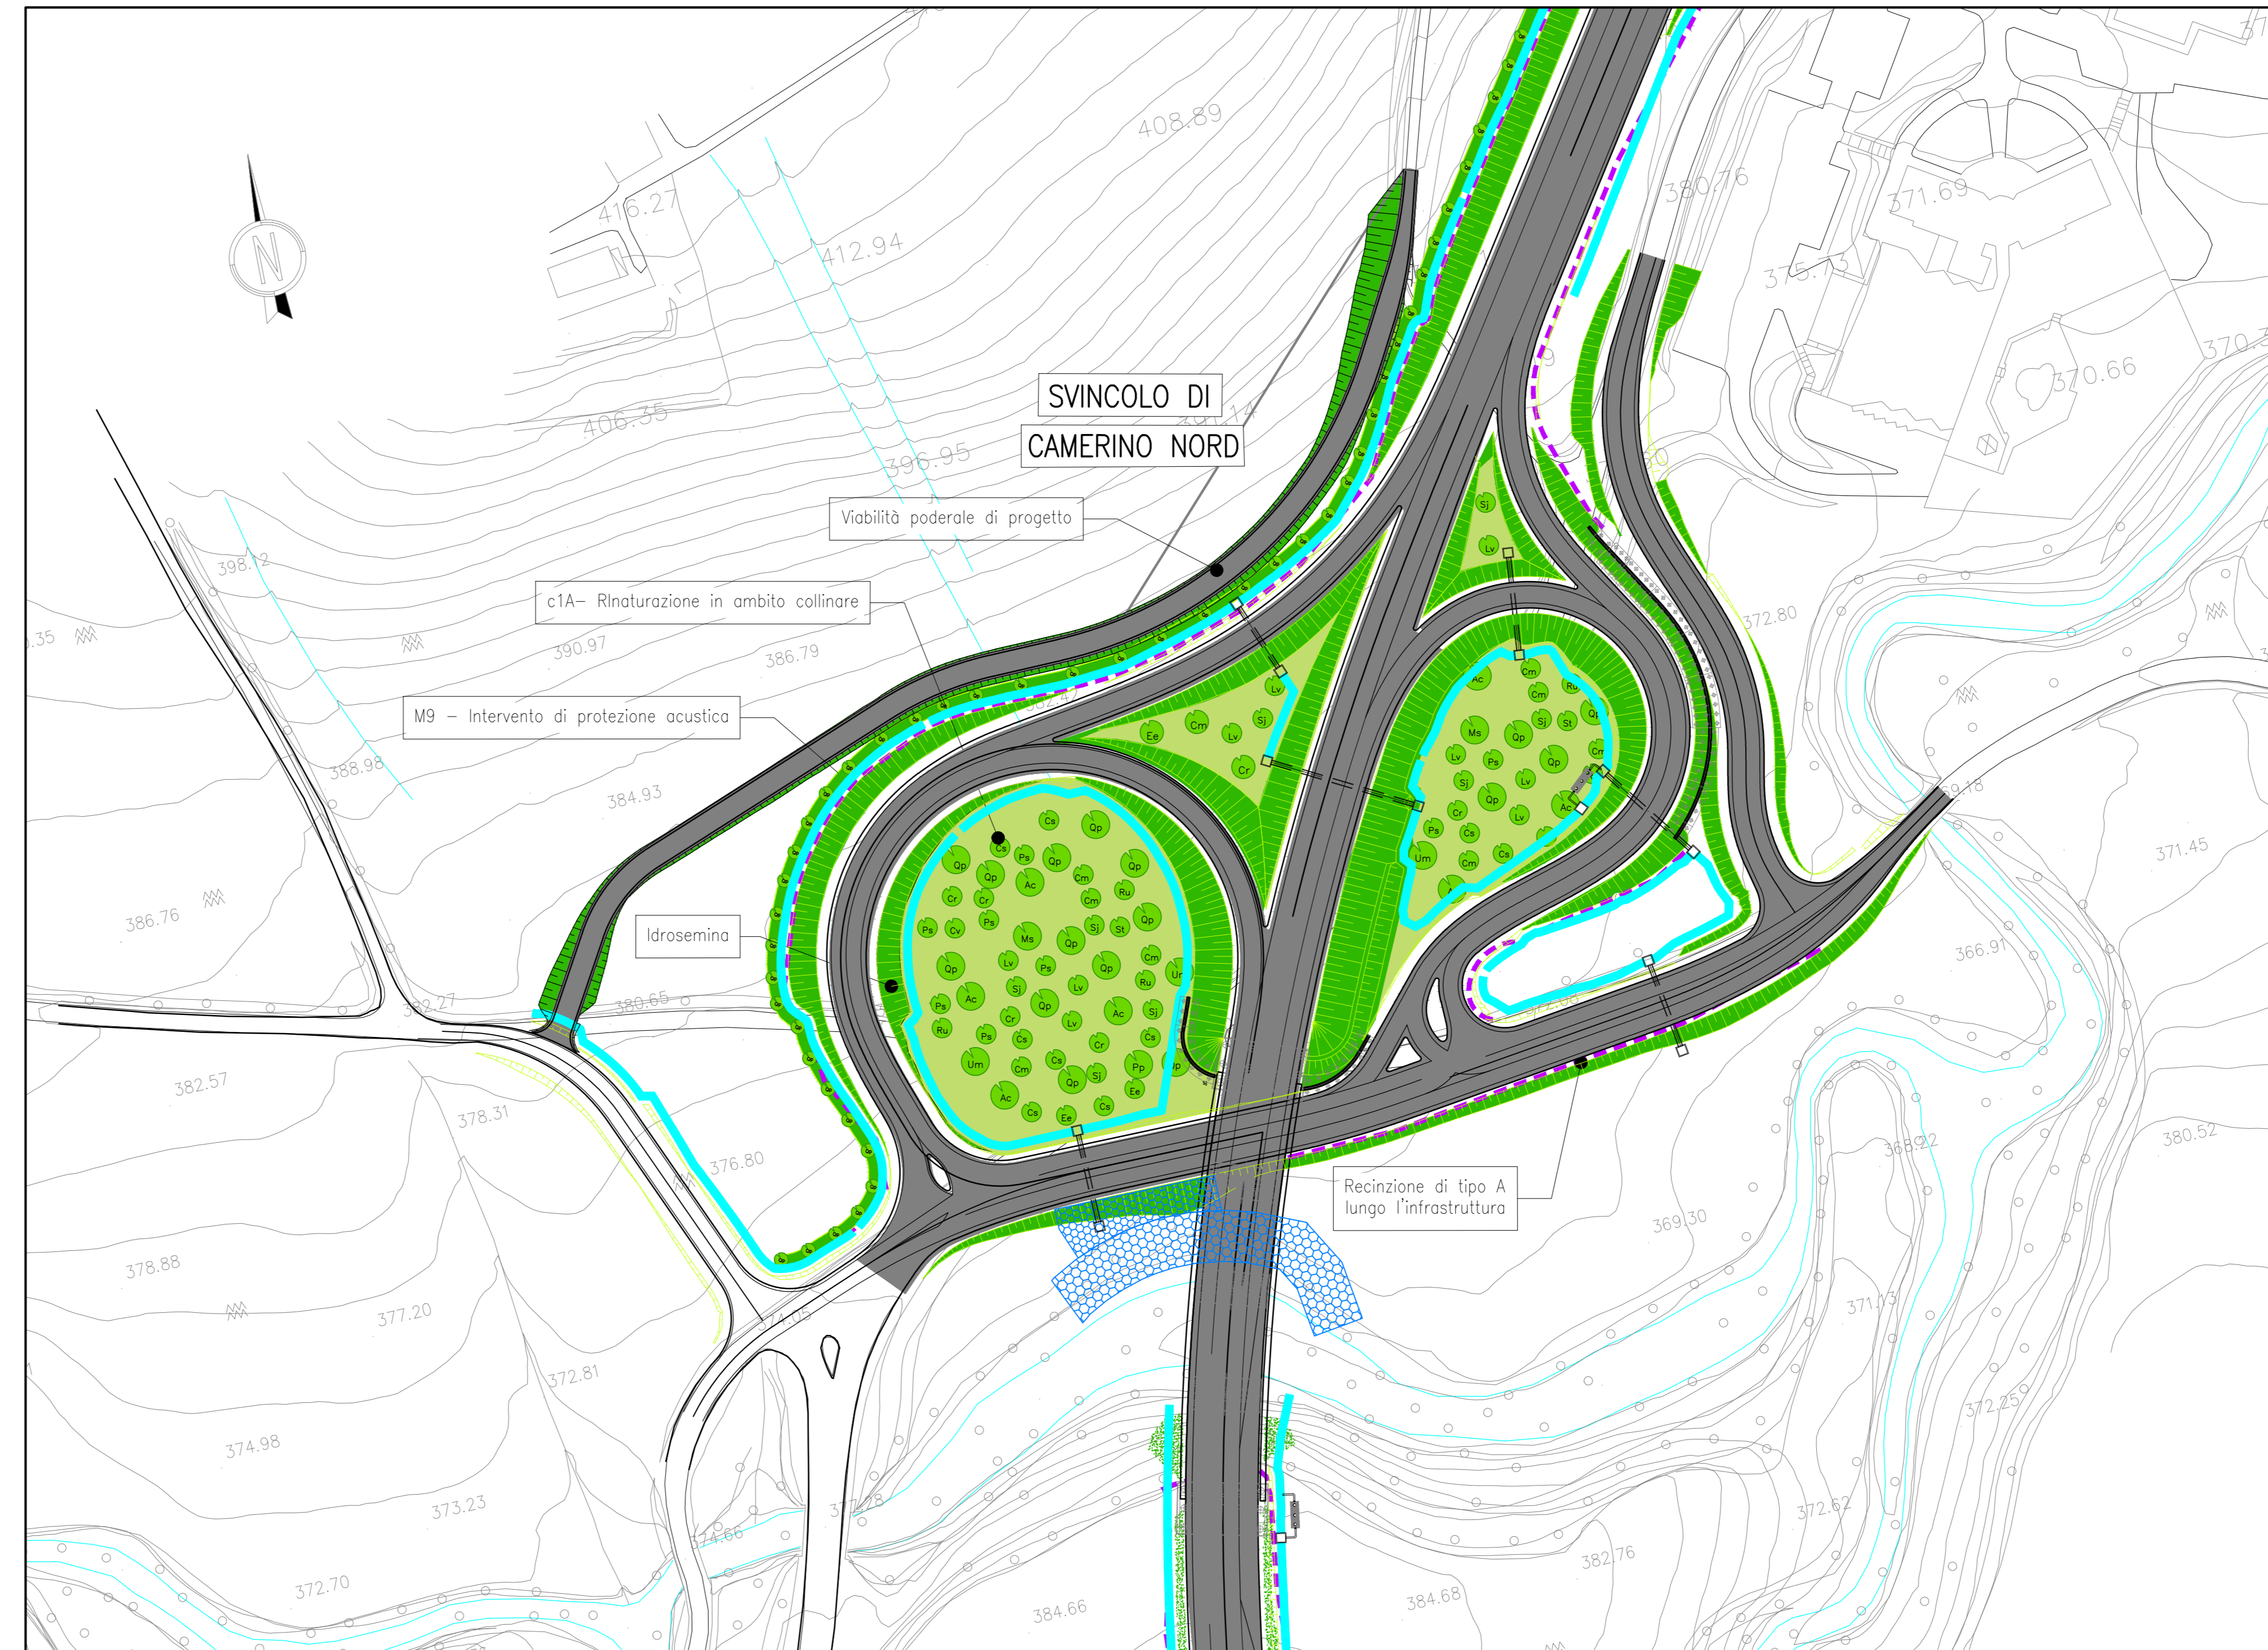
N

416.27

412.94

408.89

380.76

371.69

375.73

370.66

406.35

396.95

SVINCOLO DI
CAMERINO NORD

Viabilità poderale di progetto

398.72

c1A– RInaturazione in ambito collinare

390.97

386.79

372.80

M9 – Intervento di protezione acustica

388.98

384.93

386.76

Idrosemina

380.65

382.57

378.31

376.80

371.45

366.91

368.22

380.52

Recinzione di tipo A
lungo l'infrastruttura

369.30

378.88

377.20

372.81

374.98

373.23

372.70

371.13

372.25

372.62

382.76

384.66

384.68